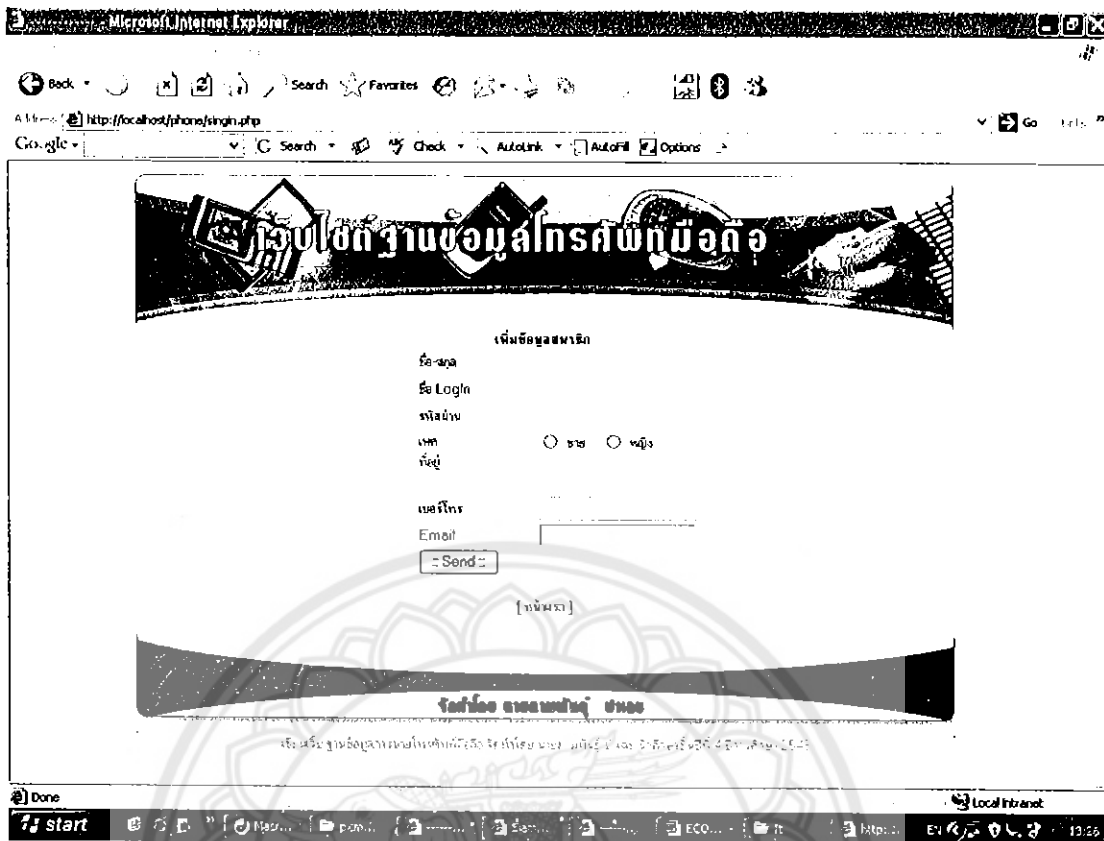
Microsoft Internet Explorer

Back Search Favorites

Address http://localhost/phone/singin.php

Go Links

Google - G Search Check AutoLink AutoFill Options

เว็บไซต์ฐานข้อมูลโทรศัพท์มือถือ

เพิ่มข้อมูลสมาชิก

ชื่อ-สกุล

ชื่อ Login

รหัสผ่าน

เพศ ชาย หญิง

ที่อยู่

เบอร์โทร

Email

:: Send ::

[หน้าแรก]

จัดทำโดย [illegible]

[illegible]

Done

Local intranet

start

13:26